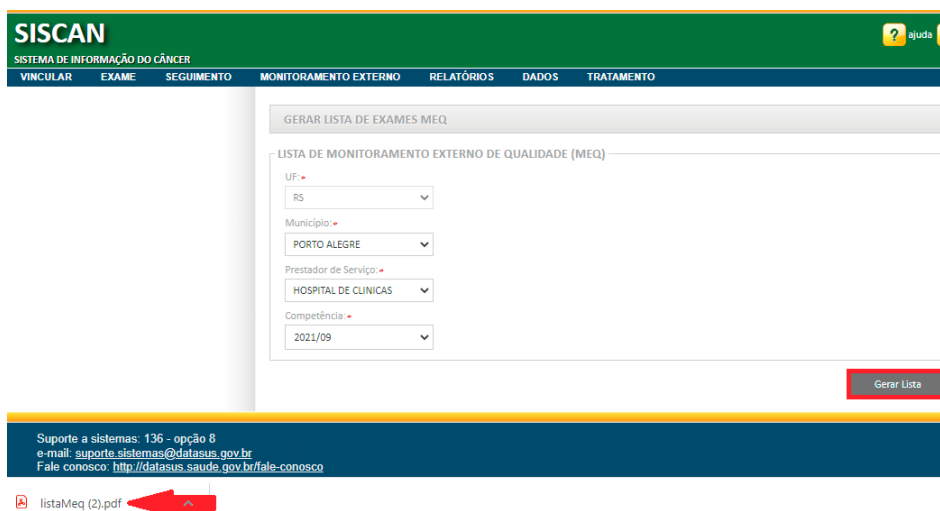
SISCAN
SISTEMA DE INFORMAÇÃO DO CÂNCER

? ajuda

VINCULAR EXAME SEGUIMENTO MONITORAMENTO EXTERNO RELATÓRIOS DADOS TRATAMENTO

GERAR LISTA DE EXAMES MEQ

LISTA DE MONITORAMENTO EXTERNO DE QUALIDADE (MEQ)

UF: *
RS

Município: *
PORTO ALEGRE

Prestador de Serviço: *
HOSPITAL DE CLINICAS

Competência: *
2021/09

Gerar Lista

Suporte a sistemas: 136 - opção 8
e-mail: suporte.sistemas@datasus.gov.br
Fale conosco: http://datasus.saude.gov.br/fale-conosco

listaMeq (2).pdf